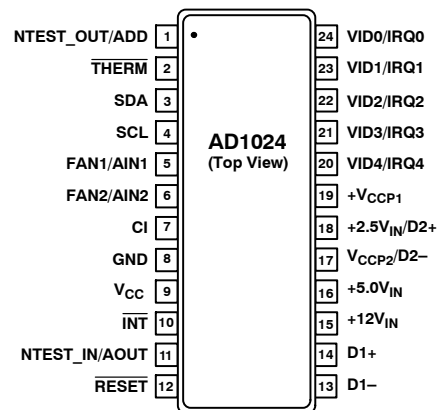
NTEST_OUT/ADD 1
$\overline{THERM}$ 2
SDA 3
SCL 4
FAN1/AIN1 5
FAN2/AIN2 6
CI 7
GND 8
$V_{CC}$ 9
$\overline{INT}$ 10
NTEST_IN/AOUT 11
$\overline{RESET}$ 12

AD1024
(Top View)

24 VID0/IRQ0
23 VID1/IRQ1
22 VID2/IRQ2
21 VID3/IRQ3
20 VID4/IRQ4
19 $+V_{CCP1}$
18 $+2.5V_{IN}$/D2+
17 $V_{CCP2}$/D2–
16 $+5.0V_{IN}$
15 $+12V_{IN}$
14 D1+
13 D1–